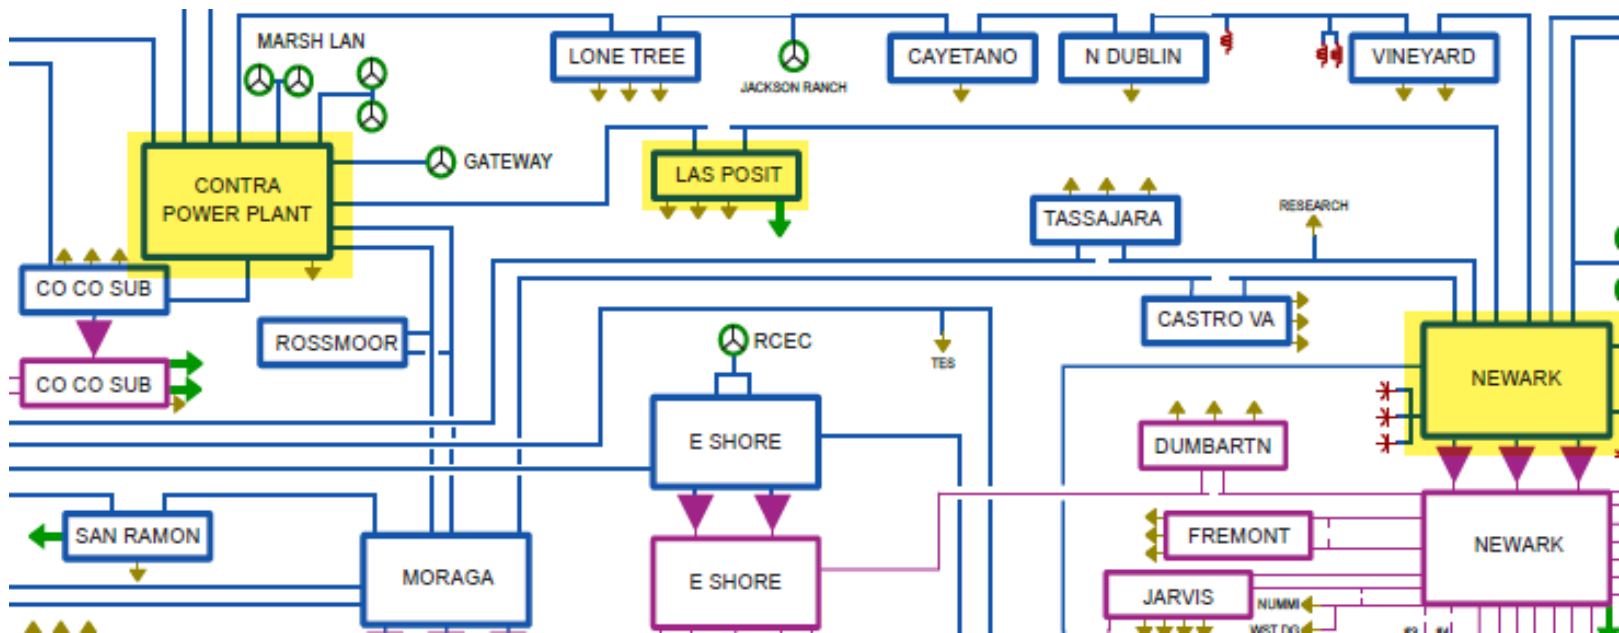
MARSH LAN

LONE TREE

JACKSON RANCH

CAYETANO

N DUBLIN

VINEYARD

CONTRA POWER PLANT

GATEWAY

LAS POSIT

TASSAJARA

RESEARCH

CO CO SUB

CO CO SUB

ROSSMOOR

CASTRO VA

RCEC

TES

NEWARK

E SHORE

DUMBARTN

FREMONT

SAN RAMON

MORAGA

E SHORE

NEWARK

JARVIS

NUMMI

WST DG

#3

#4